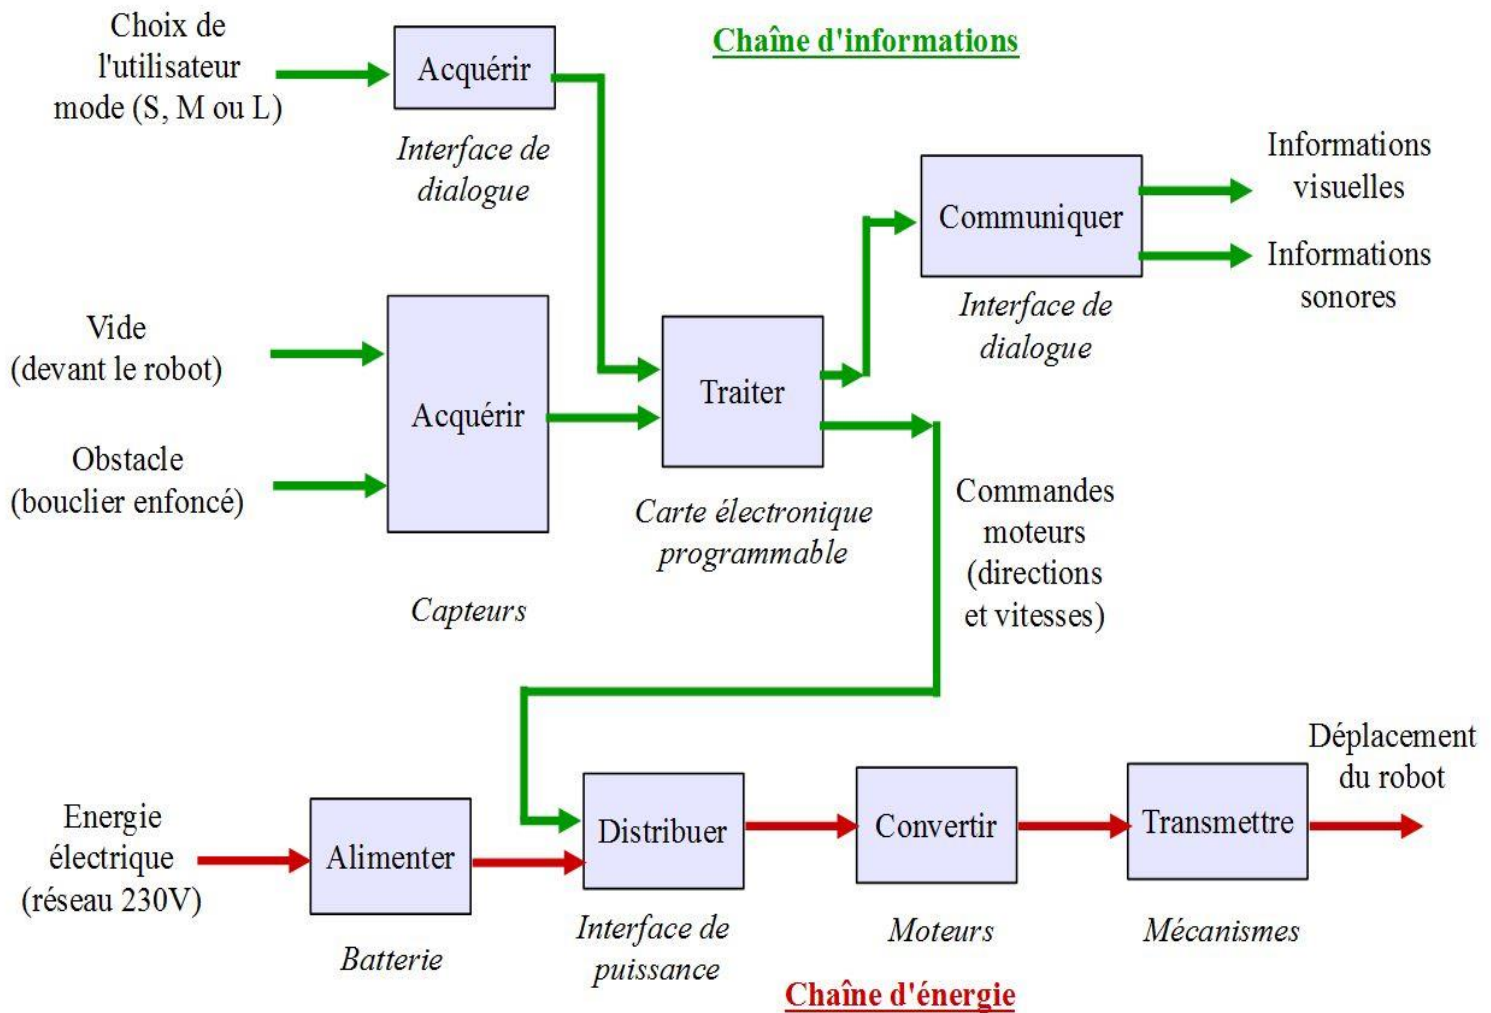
Choix de l'utilisateur mode (S, M ou L)

Acquérir

Interface de dialogue

Chaîne d'informations

Communiquer

Interface de dialogue

Informations visuelles

Informations sonores

Vide (devant le robot)

Obstacle (bouclier enfoncé)

Acquérir

Capteurs

Traiter

Carte électronique programmable

Commandes moteurs (directions et vitesses)

Energie électrique (réseau 230V)

Alimenter

Batterie

Distribuer

Interface de puissance

Convertir

Moteurs

Transmettre

Mécanismes

Déplacement du robot

Chaîne d'énergie